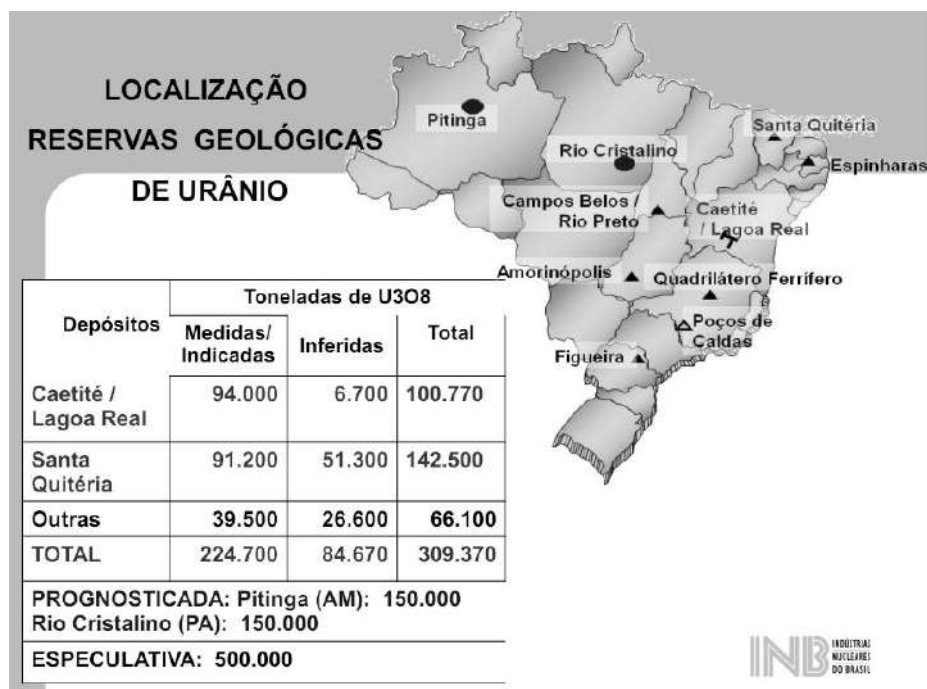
LOCALIZAÇÃO
RESERVAS GEOLÓGICAS
DE URÂNIO

Pitinga
Rio Cristalino
Santa Quitéria
Espinharas
Campos Belos / Rio Preto
Caetité / Lagoa Real
Amorinópolis
Quadrilátero Ferrífero
Poços de Caldas
Figueira

| Depósitos | Toneladas de U3O8 | | |
|---|---|---|---|
| | Medidas/ Indicadas | Inferidas | Total |
| Caetité / Lagoa Real | 94.000 | 6.700 | 100.770 |
| Santa Quitéria | 91.200 | 51.300 | 142.500 |
| Outras | 39.500 | 26.600 | 66.100 |
| TOTAL | 224.700 | 84.670 | 309.370 |

PROGNOSTICADA: Pitinga (AM): 150.000
Rio Cristalino (PA): 150.000

ESPECULATIVA: 500.000

INB INDÚSTRIAS NUCLEARES DO BRASIL